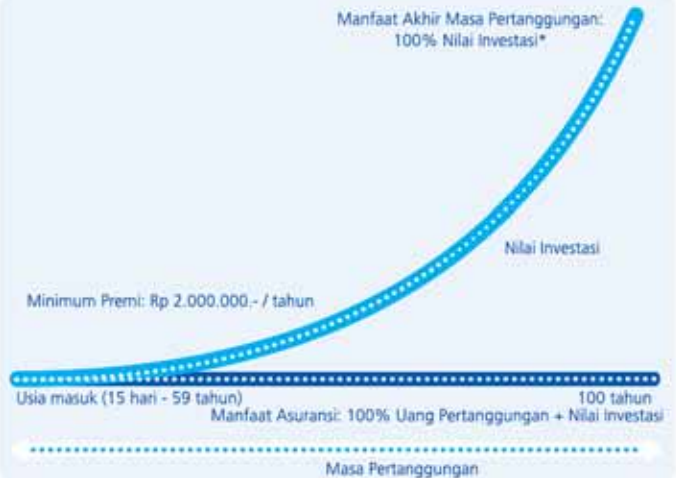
Manfaat Akhir Masa Pertanggungan:
100% Nilai Investasi*

Nilai Investasi

Minimum Premi: Rp 2.000.000,- / tahun

Usia masuk (15 hari - 59 tahun)

100 tahun

Manfaat Asuransi: 100% Uang Pertanggungan + Nilai Investasi

Masa Pertanggungan